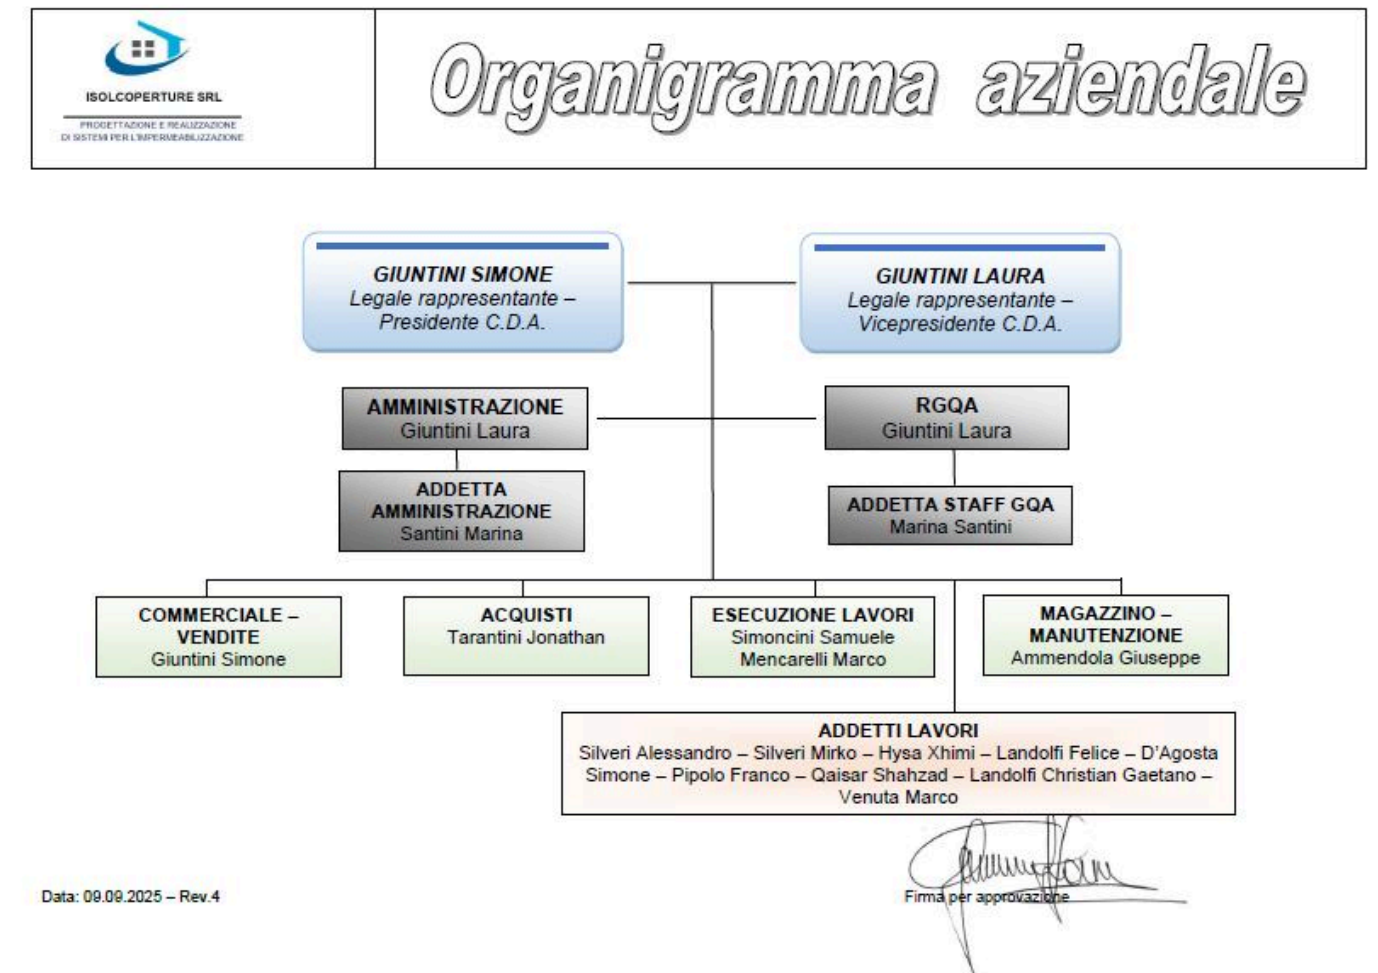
ISOLCOPERTURE SRL
PROGETTAZIONE E REALIZZAZIONE DI SISTEMI PER L'IMPERMEABILIZZAZIONE

Organigramma aziendale

GIUNTINI SIMONE
Legale rappresentante – Presidente C.D.A.

GIUNTINI LAURA
Legale rappresentante – Vicepresidente C.D.A.

AMMINISTRAZIONE
Giuntini Laura

RGQA
Giuntini Laura

ADDETTA AMMINISTRAZIONE
Santini Marina

ADDETTA STAFF GQA
Marina Santini

COMMERCIALE – VENDITE
Giuntini Simone

ACQUISTI
Tarantini Jonathan

ESECUZIONE LAVORI
Simoncini Samuele
Mencarelli Marco

MAGAZZINO – MANUTENZIONE
Ammendola Giuseppe

ADDETTI LAVORI
Silveri Alessandro – Silveri Mirko – Hysa Xhimi – Landolfi Felice – D'Agosta Simone – Pipolo Franco – Qaisar Shahzad – Landolfi Christian Gaetano – Venuta Marco

Data: 09.09.2025 – Rev.4

Firma per approvazione